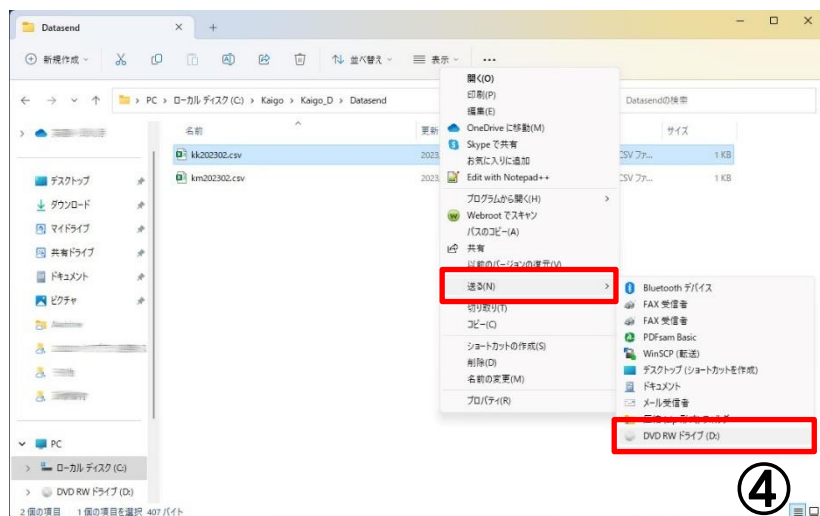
Datasend × +

新規作成 並べ替え 表示 ...

PC > ローカル ディスク (C:) > Kaigo > Kaigo_D > Datasend

Datasendの検索

名前 更新 サイズ

kk202302.csv 2023 CSV ファ... 1 KB

km202302.csv 2023 CSV ファ... 1 KB

デスクトップ
ダウンロード
マイドライブ
共有ドライブ
ドキュメント
ピクチャ

PC
ローカル ディスク (C:)
DVD RW ドライブ (D:)

2 個の項目 1 個の項目を選択 407 バイト

開く(O)
印刷(P)
編集(E)
OneDrive に移動(M)
Skype で共有
お気に入りに追加
Edit with Notepad++
プログラムから開く(H)
Webroot でスキャン
パスのコピー(A)
共有
以前のバージョンの復元(V)
送る(N)
切り取り(T)
コピー(C)
ショートカットの作成(S)
削除(D)
名前の変更(M)
プロパティ(R)

Bluetooth デバイス
FAX 受信者
FAX 受信者
PDFsam Basic
WinSCP (転送)
デスクトップ (ショートカットを作成)
ドキュメント
メール受信者
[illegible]
DVD RW ドライブ (D:)

④